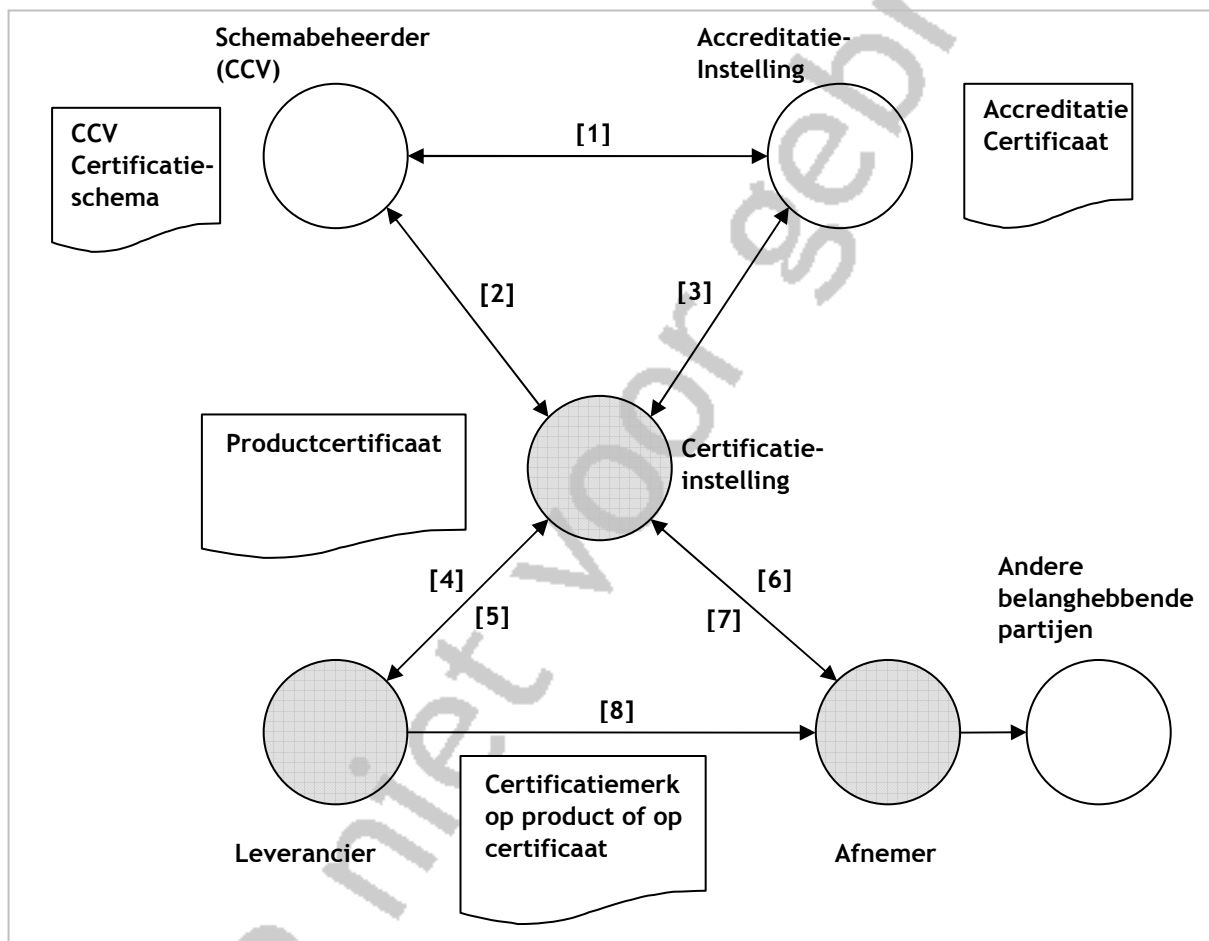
Schemabeheerder (CCV)

Accreditatie-Instelling

CCV Certificatie-schema

[1]

Accreditatie Certificaat

[2]

[3]

Productcertificaat

Certificatie-instelling

[4]

[5]

[6]

[7]

Andere belanghebbende partijen

[8]

Leverancier

Certificatiemerk op product of op certificaat

Afnemer

niet voor gebruik